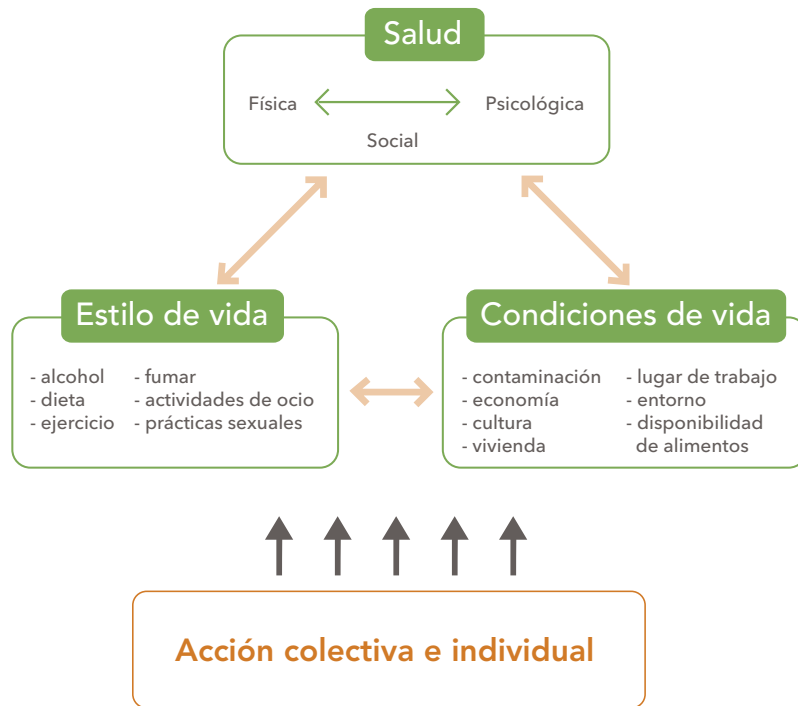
Salud

Física Psicológica

Social

Estilo de vida

- alcohol
- dieta
- ejercicio
- fumar
- actividades de ocio
- prácticas sexuales

Condiciones de vida

- contaminación
- economía
- cultura
- vivienda
- lugar de trabajo
- entorno
- disponibilidad de alimentos

Acción colectiva e individual